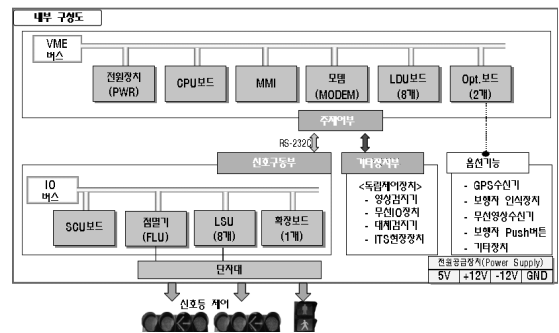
내부 구성도

VME 버스

전원장치 (PWR)

CPU보드

MMI

모뎀 (MODEM)

LDU보드 (8개)

Opt.보드 (2개)

주제어부

RS-232C

신호구동부

기타장치부

옵션기능

IO 버스

SCU보드

점멸기 (FLU)

LSU (8개)

확장보드 (1개)

<독립제어장치>
- 영상검지기
- 무선IO장치
- 대체검지기
- ITS현장장치

- GPS수신기
- 보행자 인식장치
- 무선영상수신기
- 보행자 Push버튼
- 기타장치

전원공급장치(Power Supply)

| 5V | +12V | -12V | GND |
|---|---|---|---|

단자대

신호등 제어